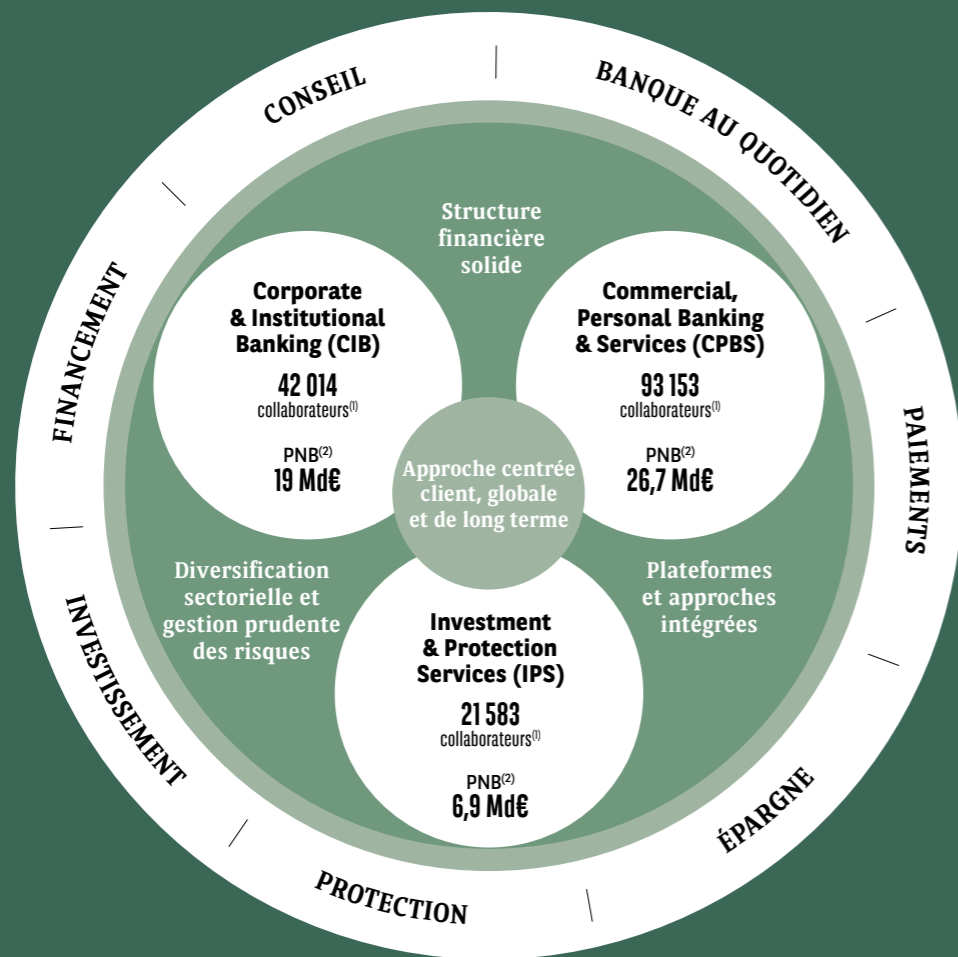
CONSEIL

BANQUE AU QUOTIDIEN

PAIEMENTS

ÉPARGNE

PROTECTION

INVESTISSEMENT

FINANCEMENT

Structure financière solide

Corporate & Institutional Banking (CIB)

42 014 collaborateurs$^{(1)}$

PNB$^{(2)}$ 19 Md€

Commercial, Personal Banking & Services (CPBS)

93 153 collaborateurs$^{(1)}$

PNB$^{(2)}$ 26,7 Md€

Approche centrée client, globale et de long terme

Diversification sectorielle et gestion prudente des risques

Plateformes et approches intégrées

Investment & Protection Services (IPS)

21 583 collaborateurs$^{(1)}$

PNB$^{(2)}$ 6,9 Md€